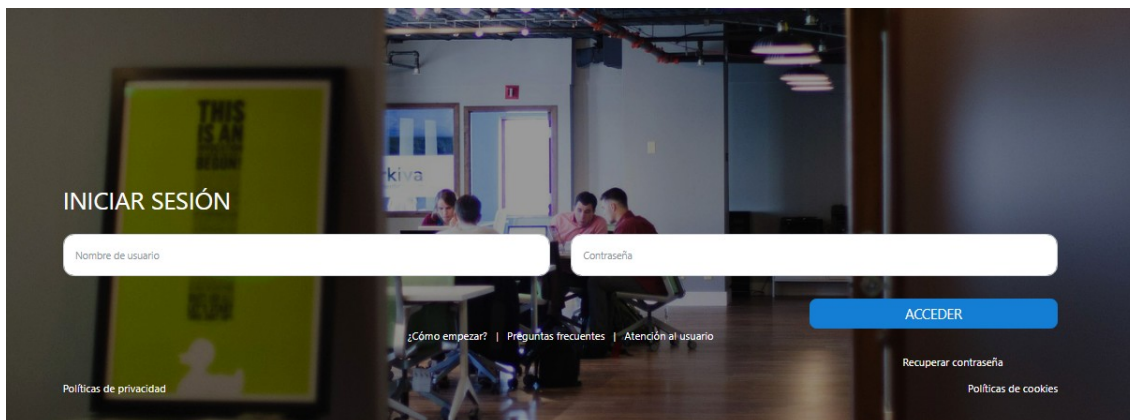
THIS IS AN

kiva

INICIAR SESIÓN

Nombre de usuario

Contraseña

ACCEDER

¿Cómo empezar? | Preguntas frecuentes | Atención al usuario

Recuperar contraseña

Políticas de privacidad

Políticas de cookies